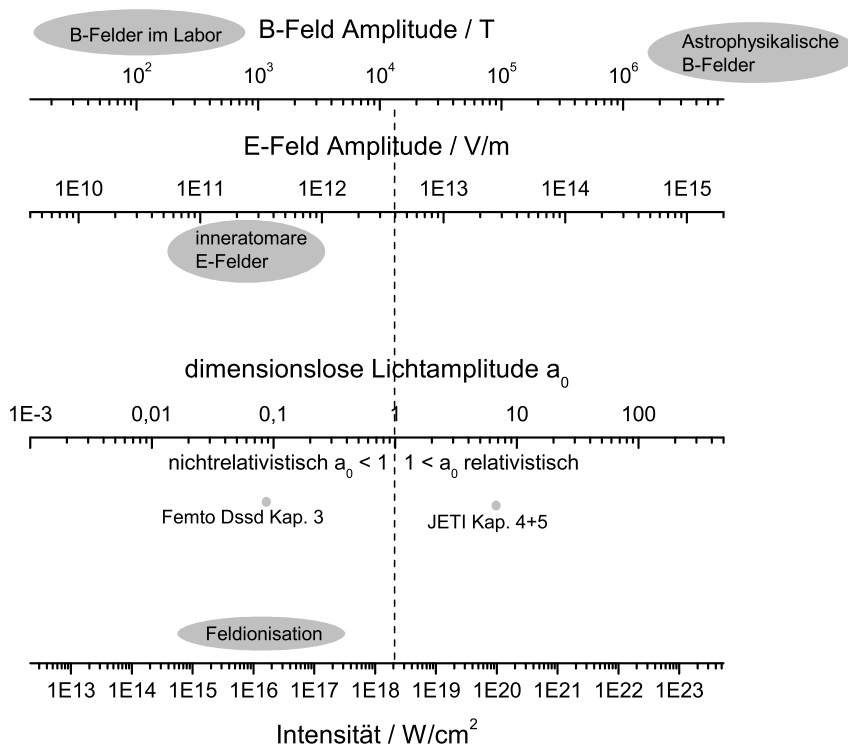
B-Felder im Labor

B-Feld Amplitude / T

Astrophysikalische B-Felder

$10^2$ $10^3$ $10^4$ $10^5$ $10^6$

E-Feld Amplitude / V/m

1E10 1E11 1E12 1E13 1E14 1E15

inneratomare E-Felder

dimensionslose Lichtamplitude $a_0$

1E-3 0,01 0,1 1 10 100

nichtrelativistisch $a_0 < 1$ $1 < a_0$ relativistisch

Femto Dssd Kap. 3

JETI Kap. 4+5

Feldionisation

1E13 1E14 1E15 1E16 1E17 1E18 1E19 1E20 1E21 1E22 1E23

Intensität / W/cm$^2$